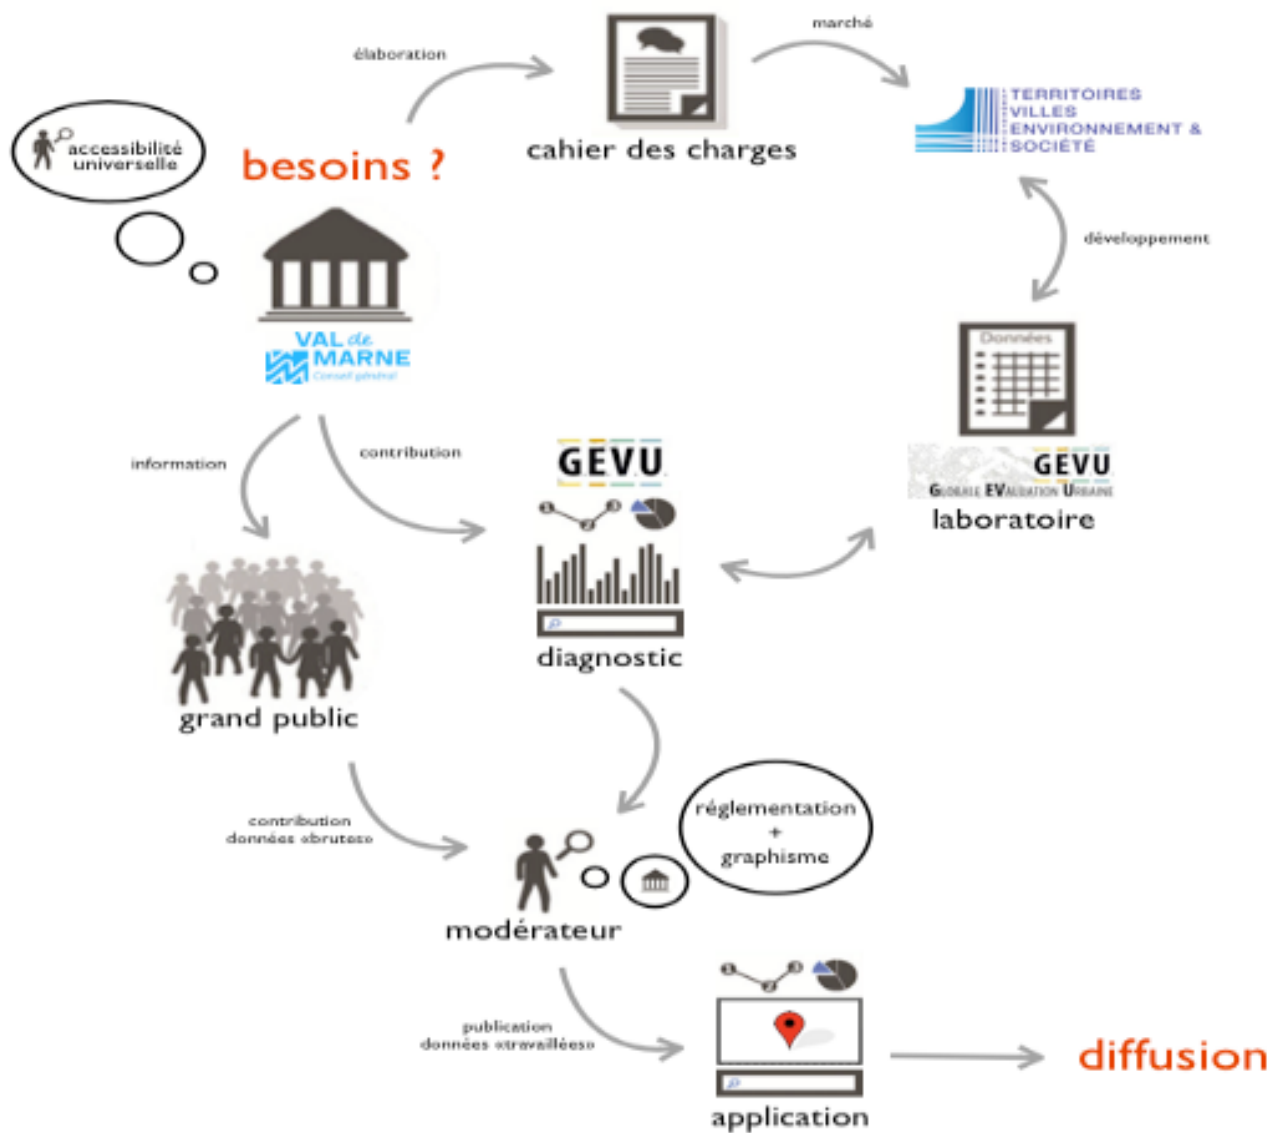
accessibilité universelle

besoins ?

élaboration

cahier des charges

marché

TERRITOIRES
VILLES
ENVIRONNEMENT &
SOCIÉTÉ

développement

VAL de MARNE
Conseil général

information

contribution

GEVU

Données

GEVU
GLOBALE EVALUATION URBAINE
laboratoire

diagnostic

grand public

contribution
données «brutes»

réglementation
+
graphisme

modérateur

publication
données «travaillées»

application

diffusion